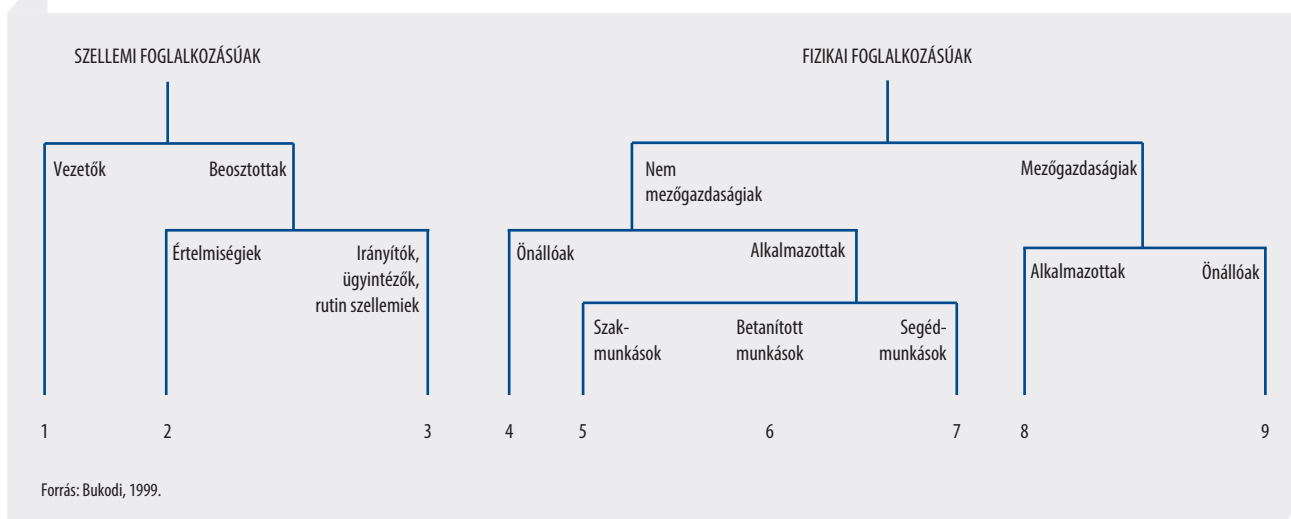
SZELLEMI FOGLALKOZÁSÚAK

FIZIKAI FOGLALKOZÁSÚAK

Vezetők

Beosztottak

Nem mezőgazdaságiak

Mezőgazdaságiak

Értelmiségiek

Irányítók, ügyintézők, rutin szellemiek

Önállóak

Alkalmazottak

Alkalmazottak

Önállóak

Szakmunkások

Betanított munkások

Segédmunkások

1

2

3

4

5

6

7

8

9

Forrás: Bukodi, 1999.